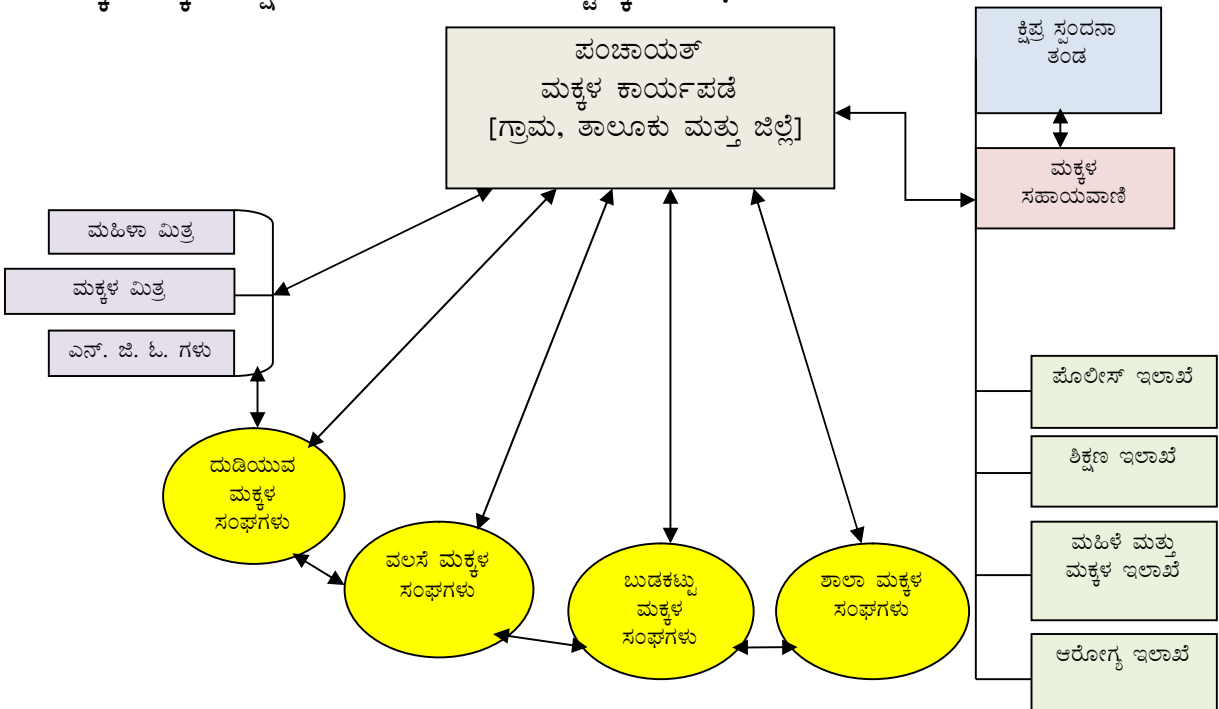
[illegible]

ಪಂಚಾಯತ್ ಮಕ್ಕಳ ಕಾರ್ಯಪಡೆ [ಗ್ರಾಮ, ತಾಲೂಕು ಮತ್ತು ಜಿಲ್ಲೆ]

ಕ್ಷಿಪ್ರ ಸ್ಪಂದನಾ ತಂಡ

ಮಕ್ಕಳ ಸಹಾಯವಾಣಿ

ಮಹಿಳಾ ಮಿತ್ರ

ಮಕ್ಕಳ ಮಿತ್ರ

ಎನ್. ಜಿ. ಓ. ಗಳು

ದುಡಿಯುವ ಮಕ್ಕಳ ಸಂಘಗಳು

ವಲಸೆ ಮಕ್ಕಳ ಸಂಘಗಳು

ಬುಡಕಟ್ಟು ಮಕ್ಕಳ ಸಂಘಗಳು

ಶಾಲಾ ಮಕ್ಕಳ ಸಂಘಗಳು

ಪೊಲೀಸ್ ಇಲಾಖೆ

ಶಿಕ್ಷಣ ಇಲಾಖೆ

ಮಹಿಳೆ ಮತ್ತು ಮಕ್ಕಳ ಇಲಾಖೆ

ಆರೋಗ್ಯ ಇಲಾಖೆ